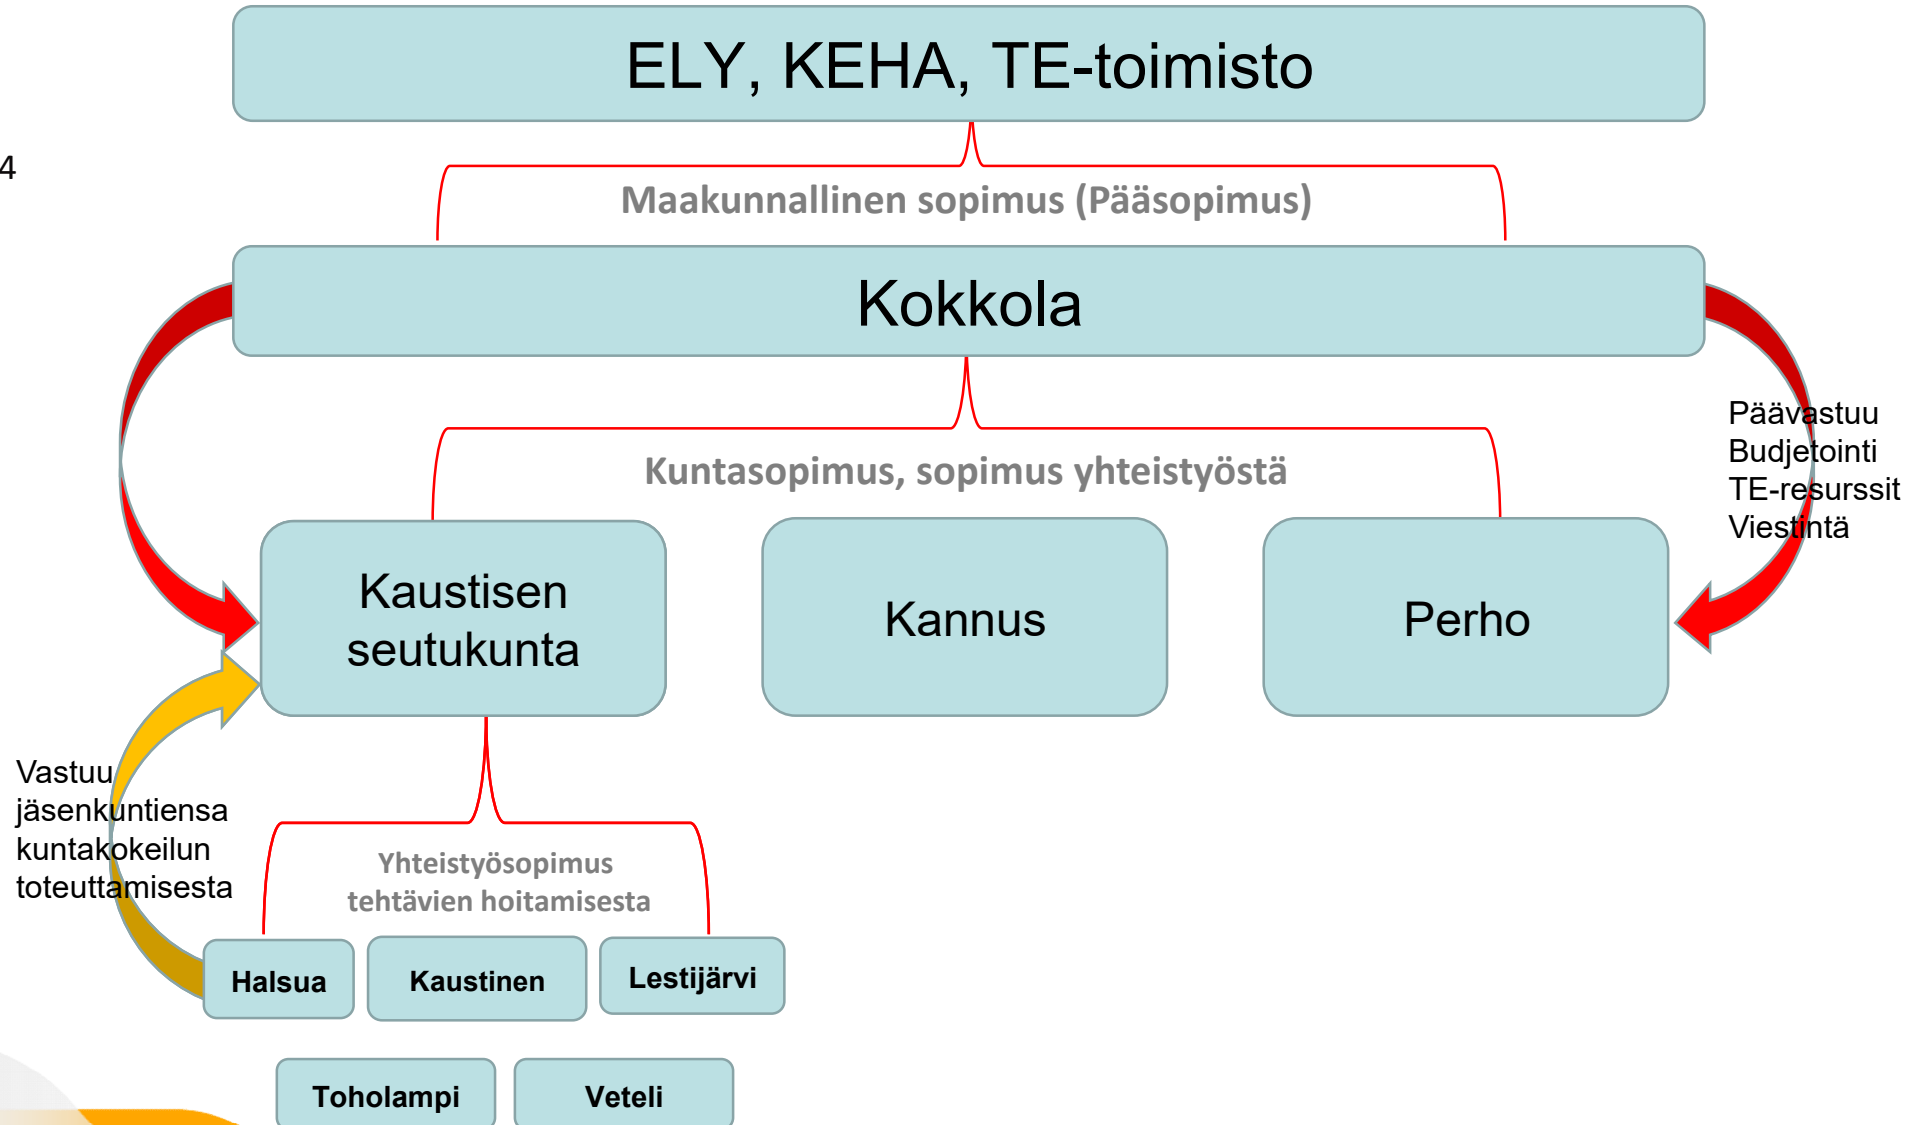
ELY, KEHA, TE-toimisto

4

Maakunnallinen sopimus (Pääsopimus)

Kokkola

Kuntasopimus, sopimus yhteistyöstä

Päävastuu
Budjetointi
TE-resurssit
Viestintä

Kaustisen seutukunta

Kannus

Perho

Vastuu jäsenkuntiensa kuntakokeilun toteuttamisesta

Yhteistyösopimus tehtävien hoitamisesta

Halsua

Kaustinen

Lestijärvi

Toholampi

Veteli